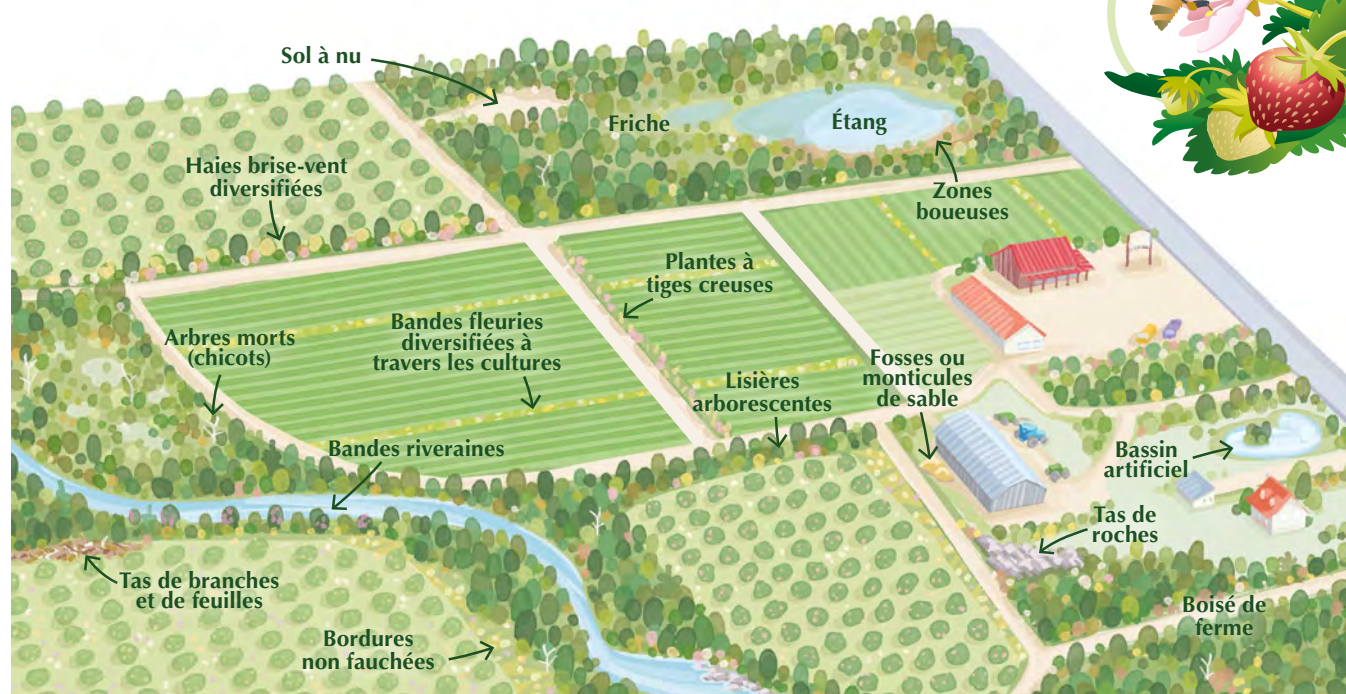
Sol à nu

Friche

Étang

Zones boueuses

Haies brise-vent diversifiées

Plantes à tiges creuses

Bandes fleuries diversifiées à travers les cultures

Arbres morts (chicots)

Fosses ou monticules de sable

Lisières arborescentes

Bandes riveraines

Bassin artificiel

Tas de roches

Tas de branches et de feuilles

Bordures non fauchées

Boisé de ferme